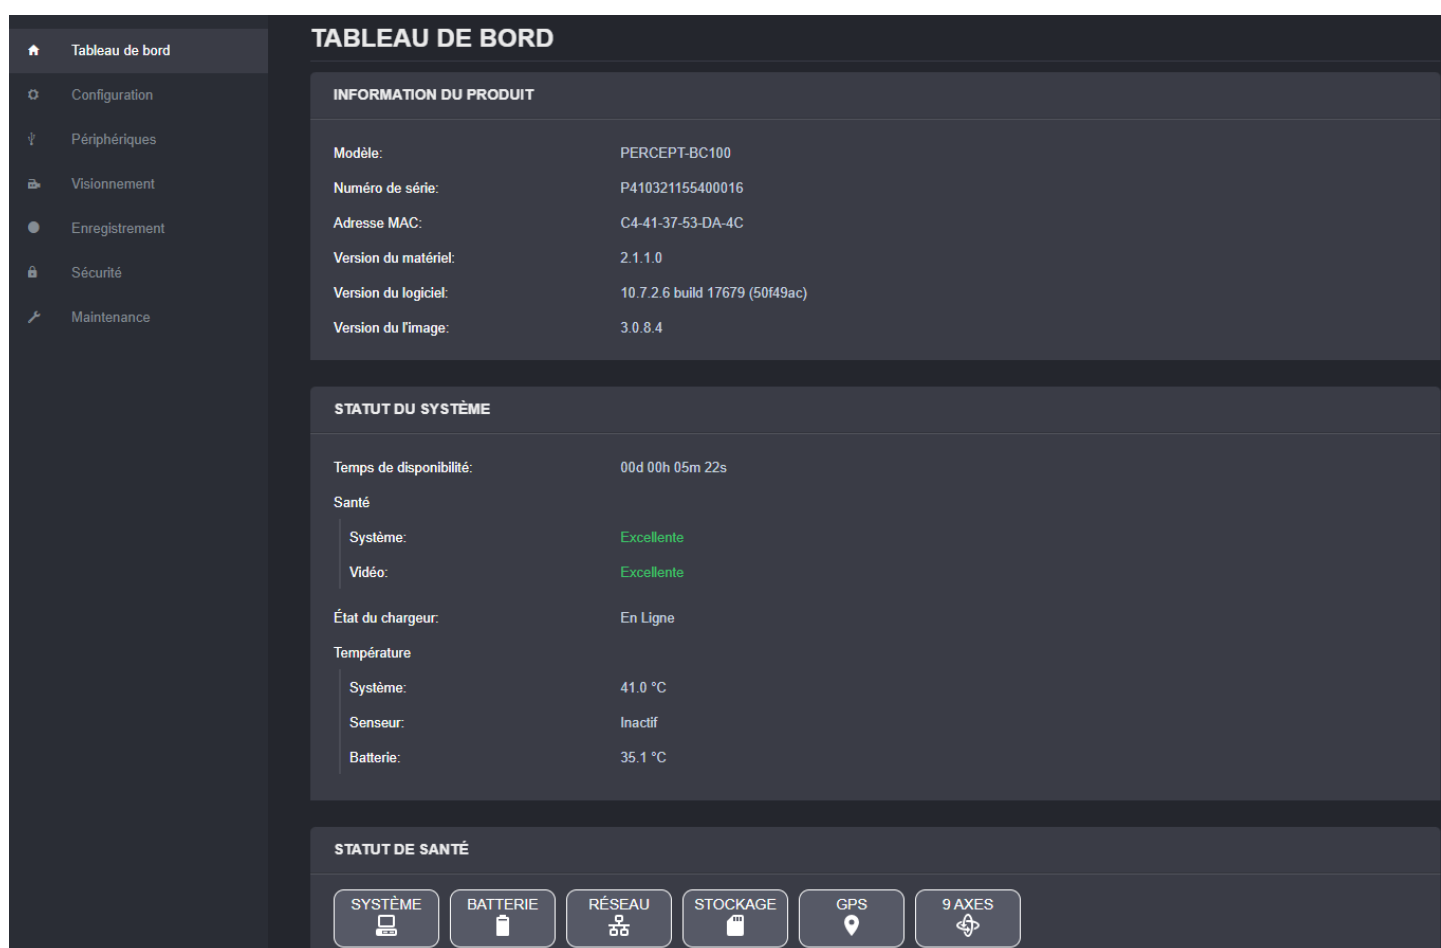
Tableau de bord
Configuration
Périphériques
Visionnement
Enregistrement
Sécurité
Maintenance

TABLEAU DE BORD

INFORMATION DU PRODUIT

| | |
|---|---|
| Modèle: | PERCEPT-BC100 |
| Numéro de série: | P410321155400016 |
| Adresse MAC: | C4-41-37-53-DA-4C |
| Version du matériel: | 2.1.1.0 |
| Version du logiciel: | 10.7.2.6 build 17679 (50f49ac) |
| Version du l'image: | 3.0.8.4 |

STATUT DU SYSTÈME

| | |
|---|---|
| Temps de disponibilité: | 00d 00h 05m 22s |
| Santé | |
| Système: | Excellente |
| Vidéo: | Excellente |
| État du chargeur: | En Ligne |
| Température | |
| Système: | 41.0 °C |
| Senseur: | Inactif |
| Batterie: | 35.1 °C |

STATUT DE SANTÉ

SYSTÈME
BATTERIE
RÉSEAU
STOCKAGE
GPS
9 AXES